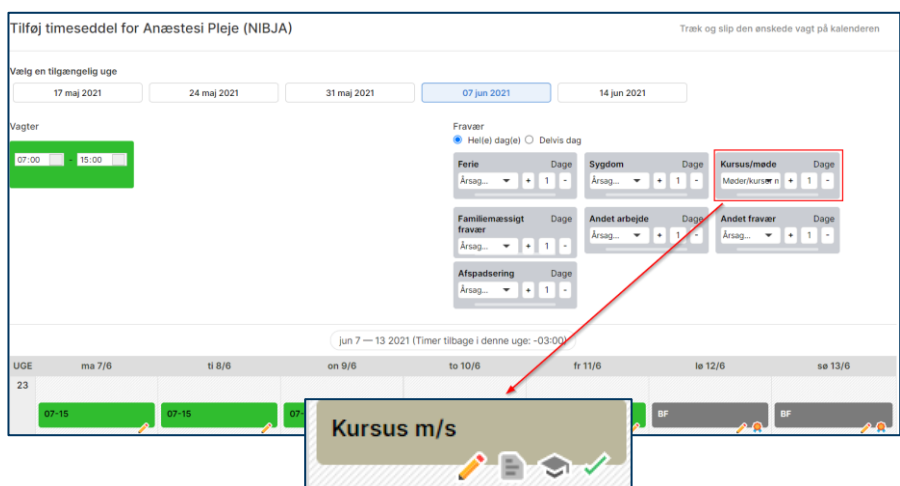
Tilføj timeseddel for Anæstesi Pleje (NIBJA)

Træk og slip den ønskede vagt på kalenderen

Vælg en tilgængelig uge

17 maj 2021 | 24 maj 2021 | 31 maj 2021 | 07 jun 2021 | 14 jun 2021

Vagter

07:00 - 15:00

Fravær

Hel(e) dag(e) Delvis dag

Ferie Dage Årsag... + 1 -

Sygdom Dage Årsag... + 1 -

Kursus/møde Dage Møder/kurser m + 1 -

Familiemæssigt fravær Dage Årsag... + 1 -

Andet arbejde Dage Årsag... + 1 -

Andet fravær Dage Årsag... + 1 -

Afspadsering Dage Årsag... + 1 -

jun 7 — 13 2021 (Timer tilbage i denne uge: -03:00)

| UGE | ma 7/6 | ti 8/6 | on 9/6 | to 10/6 | fr 11/6 | lø 12/6 | sø 13/6 |
|---|---|---|---|---|---|---|---|
| 23 | 07-15 | 07-15 | 07- | | | BF | BF |

Kursus m/s